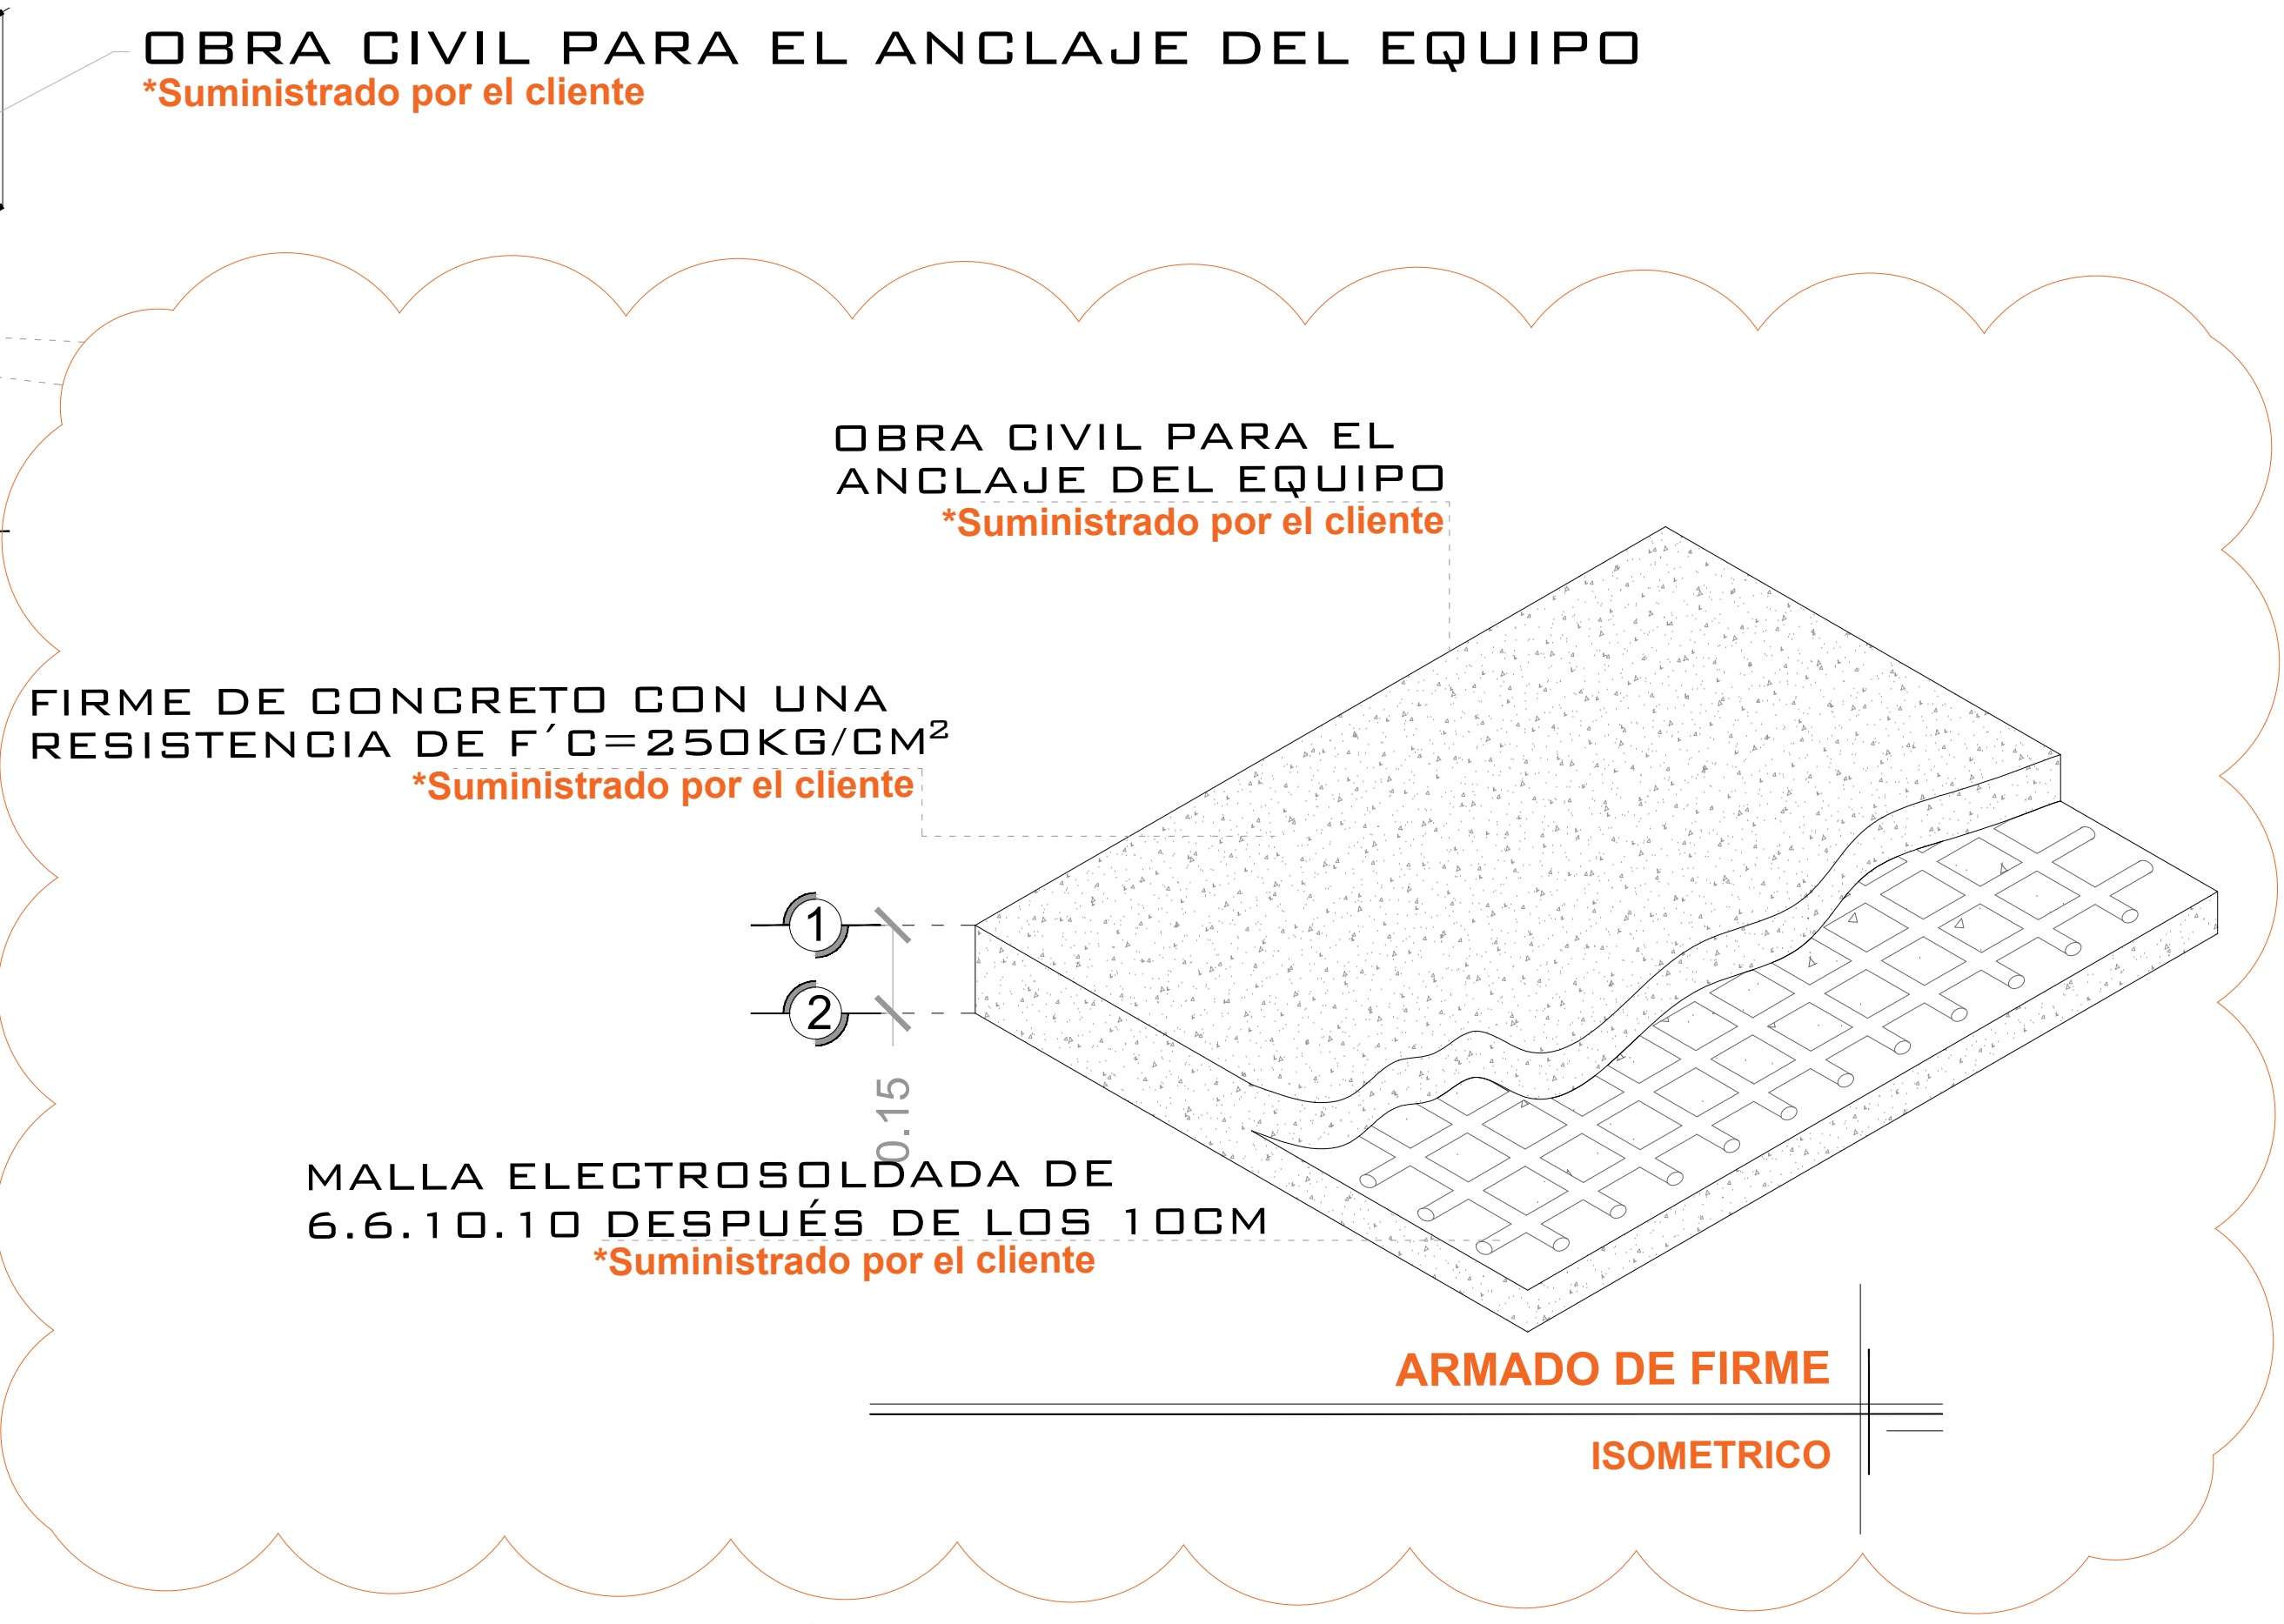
OBRA CIVIL PARA EL ANCLAJE DEL EQUIPO
*Suministrado por el cliente

OBRA CIVIL PARA EL ANCLAJE DEL EQUIPO
*Suministrado por el cliente

FIRME DE CONCRETO CON UNA RESISTENCIA DE F´C=250KG/CM$^2$
*Suministrado por el cliente

1

2

0.15

MALLA ELECTROSOLDADA DE 6.6.10.10 DESPUÉS DE LOS 10CM
*Suministrado por el cliente

ARMADO DE FIRME

ISOMETRICO